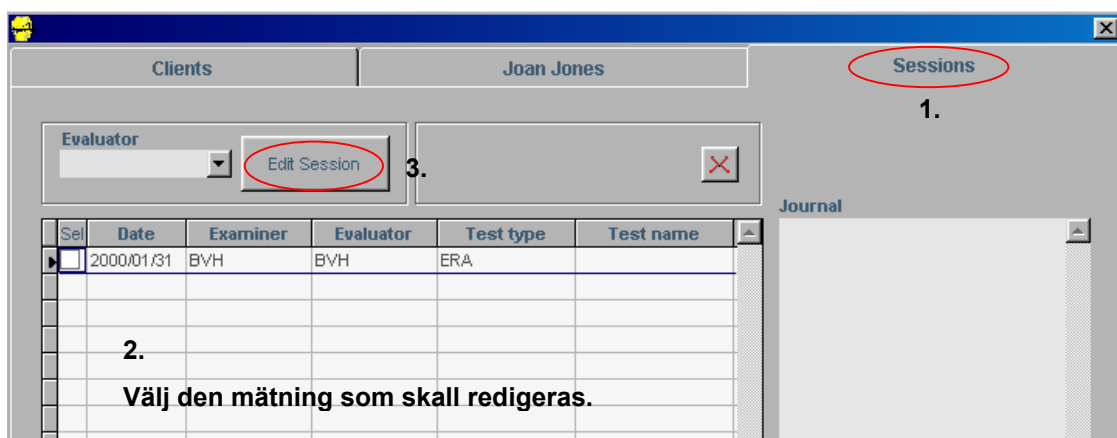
Clients

Joan Jones

Sessions

1.

Evaluator

Edit Session

3.

Journal

| Sel | Date | Examiner | Evaluator | Test type | Test name |
|---|---|---|---|---|---|
| | 2000/01/31 | BVH | BVH | ERA | |

2.

Välj den mätning som skall redigeras.